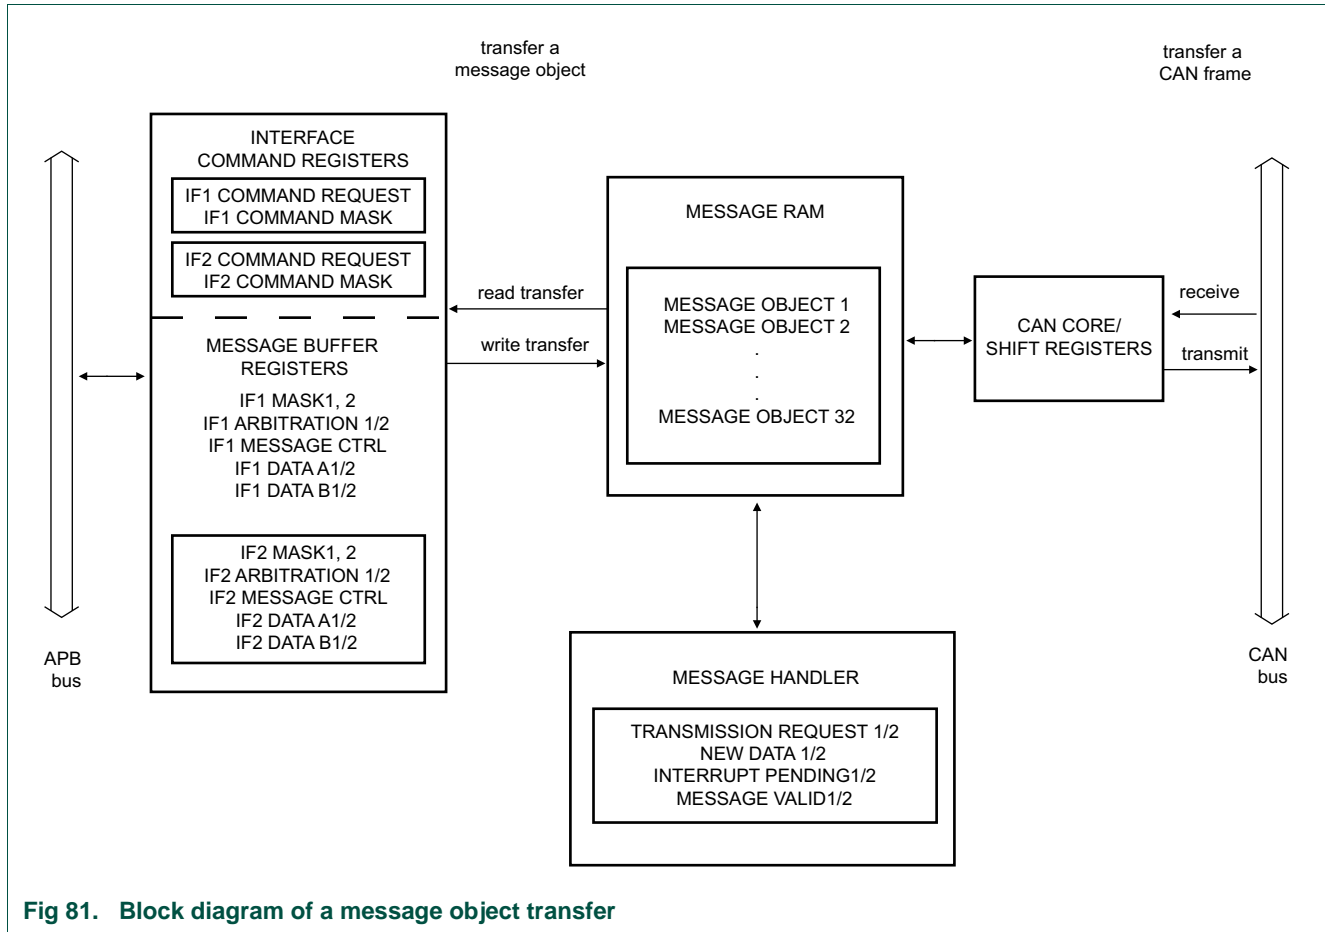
transfer a message object

transfer a CAN frame

INTERFACE COMMAND REGISTERS

IF1 COMMAND REQUEST
IF1 COMMAND MASK

IF2 COMMAND REQUEST
IF2 COMMAND MASK

MESSAGE BUFFER REGISTERS

IF1 MASK1, 2
IF1 ARBITRATION 1/2
IF1 MESSAGE CTRL
IF1 DATA A1/2
IF1 DATA B1/2

IF2 MASK1, 2
IF2 ARBITRATION 1/2
IF2 MESSAGE CTRL
IF2 DATA A1/2
IF2 DATA B1/2

APB bus

read transfer

write transfer

MESSAGE RAM

MESSAGE OBJECT 1
MESSAGE OBJECT 2
.
.
.
MESSAGE OBJECT 32

CAN CORE/ SHIFT REGISTERS

receive

transmit

CAN bus

MESSAGE HANDLER

TRANSMISSION REQUEST 1/2
NEW DATA 1/2
INTERRUPT PENDING1/2
MESSAGE VALID1/2

Fig 81. Block diagram of a message object transfer